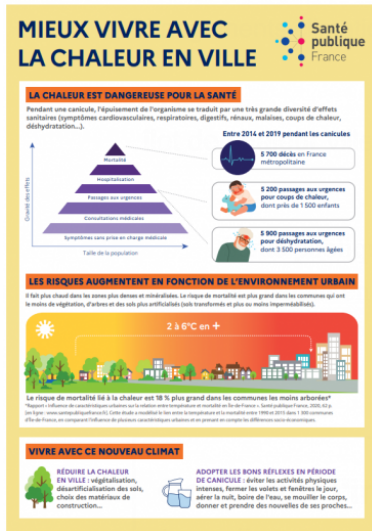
MIEUX VIVRE AVEC LA CHALEUR EN VILLE

Santé publique France

LA CHALEUR EST DANGEREUSE POUR LA SANTÉ

Pendant une canicule, l'épuisement de l'organisme se traduit par une très grande diversité d'effets sanitaires (symptômes cardiovasculaires, respiratoires, digestifs, rénaux, malaises, coups de chaleur, déshydratation...).

Entre 2014 et 2019 pendant les canicules

Mortalité
Hospitalisation
Passages aux urgences
Consultations médicales
Symptômes sans prise en charge médicale

Gravité des effets
Taille de la population

5 700 décès en France métropolitaine

5 200 passages aux urgences pour coups de chaleur, dont près de 1 500 enfants

5 900 passages aux urgences pour déshydratation, dont 3 500 personnes âgées

LES RISQUES AUGMENTENT EN FONCTION DE L'ENVIRONNEMENT URBAIN

Il fait plus chaud dans les zones plus denses et minéralisées. Le risque de mortalité est plus grand dans les communes qui ont le moins de végétation, d'arbres et des sols plus artificialisés (sols transformés et plus ou moins imperméabilisés).

2 à 6°C en +

Le risque de mortalité lié à la chaleur est 18 % plus grand dans les communes les moins arborées*

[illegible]

VIVRE AVEC CE NOUVEAU CLIMAT

RÉDUIRE LA CHALEUR EN VILLE : végétalisation, désartificialisation des sols, choix des matériaux de construction...

ADOPTER LES BONS RÉFLEXES EN PÉRIODE DE CANICULE : éviter les activités physiques intenses, fermer les volets et fenêtres le jour, aérer la nuit, boire de l'eau, se mouiller le corps, donner et prendre des nouvelles de ses proches...